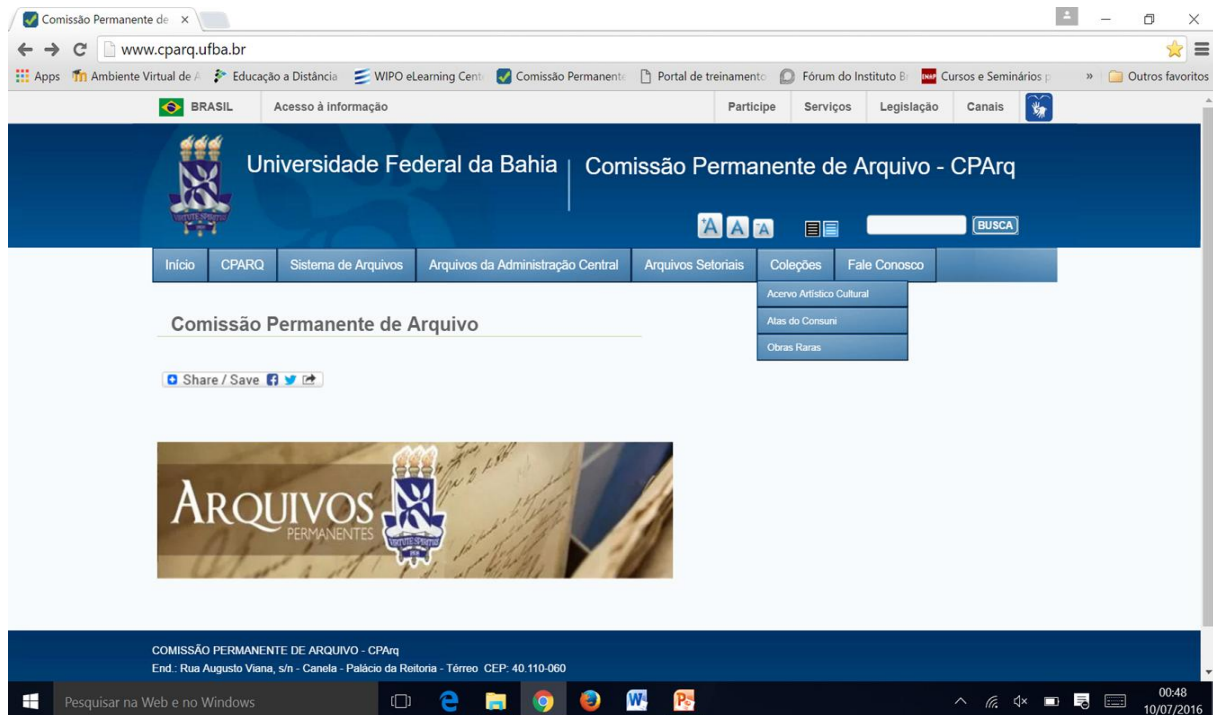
Comissão Permanente de ×

www.cparq.ufba.br

Apps Ambiente Virtual de A Educação a Distância WIPO eLearning Cent Comissão Permanente Portal de treinamento Fórum do Instituto B Cursos e Seminários p » Outros favoritos

BRASIL Acesso à informação Participe Serviços Legislação Canais

Universidade Federal da Bahia | Comissão Permanente de Arquivo - CPArq

A A A BUSCA

Início CPARQ Sistema de Arquivos Arquivos da Administração Central Arquivos Setoriais Coleções Fale Conosco

Acervo Artístico Cultural
Atas do Consuni
Obras Raras

Comissão Permanente de Arquivo

Share / Save

ARQUIVOS PERMANENTES

COMISSÃO PERMANENTE DE ARQUIVO - CPArq
End.: Rua Augusto Viana, s/n - Canela - Palácio da Reitoria - Térreo CEP: 40.110-060

Pesquisar na Web e no Windows

00:48
10/07/2016